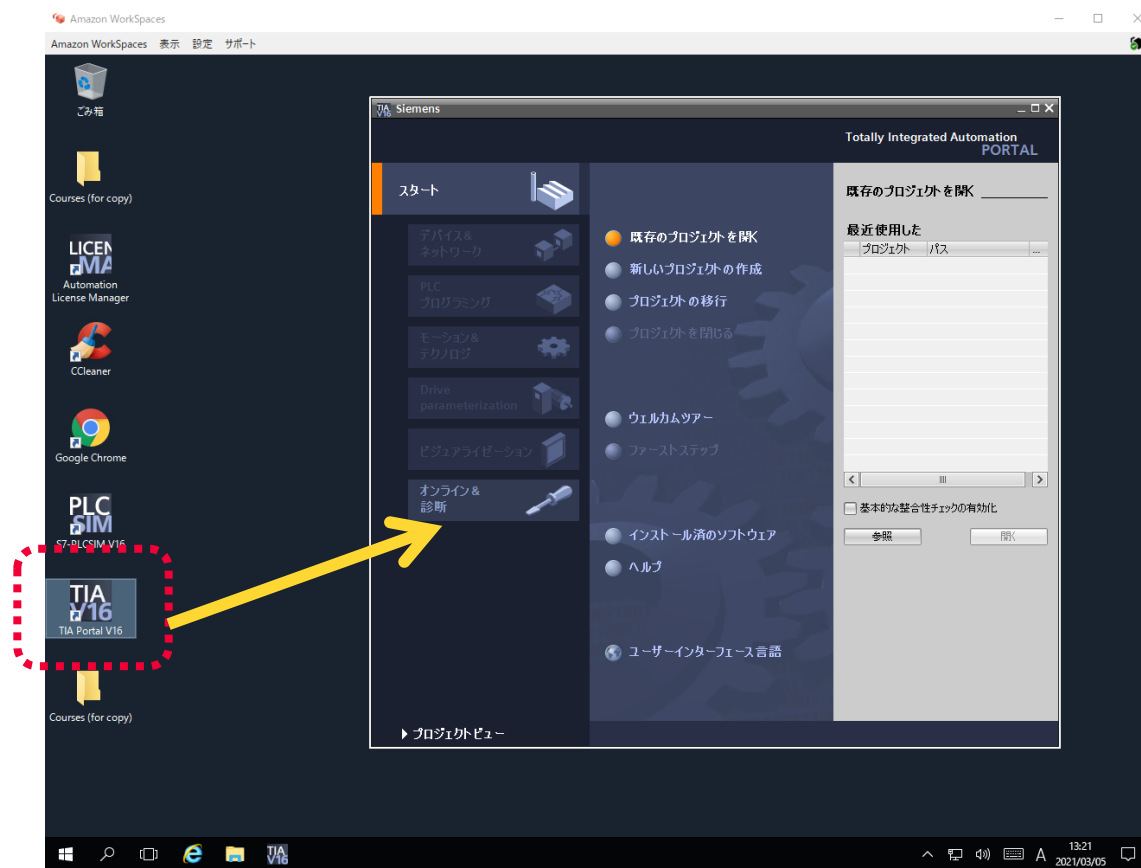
Amazon WorkSpaces
Amazon WorkSpaces 表示 設定 サポート

ごみ箱
Courses (for copy)
LICEN MA
Automation License Manager
CCleaner
Google Chrome
PLC SIM
S7-PLCSIM V16
TIA V16
TIA Portal V16
Courses (for copy)

TIA V16 Siemens
Totally Integrated Automation PORTAL

スタート
デバイス& ネットワーク
PLC プログラミング
モーション& テクノロジ
Drive parameterization
ビジュアライゼーション
オンライン& 診断

既存のプロジェクトを開く
新しいプロジェクトの作成
プロジェクトの移行
プロジェクトを閉じる
ウェルカムツアー
ファーストステップ
インストール済のソフトウェア
ヘルプ
ユーザーインターフェース言語

既存のプロジェクトを開く
最近使用した
| プロジェクト | パス | ... |
|---|---|---|

III
基本的な整合性チェックの有効化
参照
開く

▸ プロジェクトビュー

13:21
2021/03/05
A